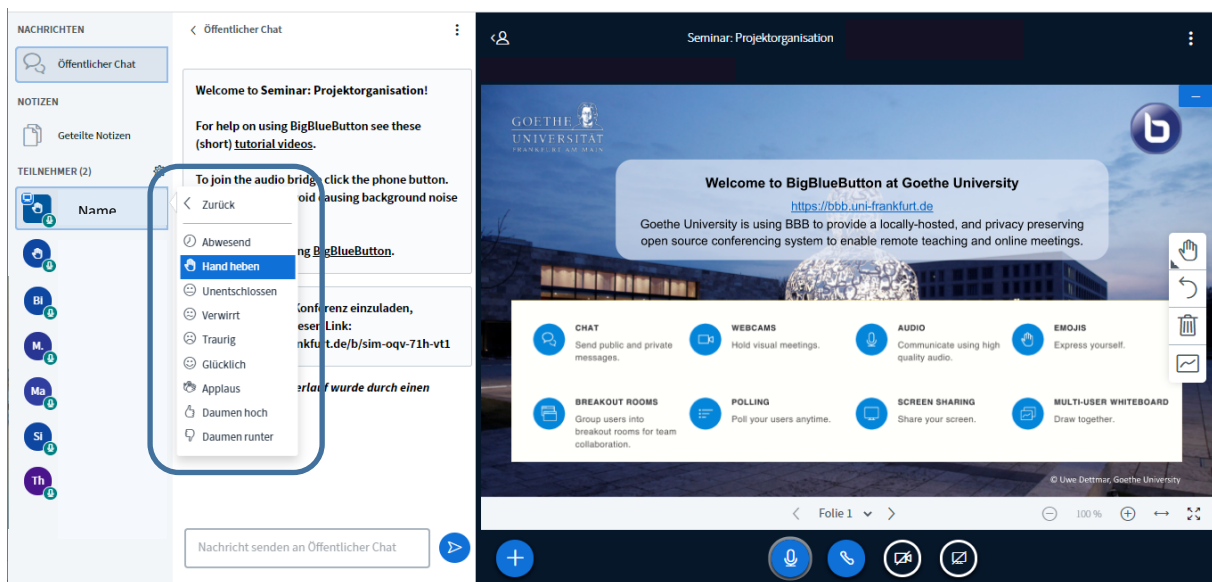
NACHRICHTEN

Öffentlicher Chat

NOTIZEN

Geteilte Notizen

TEILNEHMER (2)

Name

Bl

M.

Ma

Si

Th

Öffentlicher Chat

Welcome to Seminar: Projektorganisation!

For help on using BigBlueButton see these (short) tutorial videos.

To join the audio bridge click the phone button. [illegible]oid causing background noise

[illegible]ng BigBlueButton.

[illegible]Konferenz einzuladen, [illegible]esen Link: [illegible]nkfurt.de/b/sim-oqv-71h-vt1

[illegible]erlauf wurde durch einen

Zurück

Abwesend

Hand heben

Unentschlossen

Verwirrt

Traurig

Glücklich

Applaus

Daumen hoch

Daumen runter

Nachricht senden an Öffentlicher Chat

Seminar: Projektorganisation

GOETHE UNIVERSITÄT FRANKFURT AM MAIN

Welcome to BigBlueButton at Goethe University

https://bbb.uni-frankfurt.de

Goethe University is using BBB to provide a locally-hosted, and privacy preserving open source conferencing system to enable remote teaching and online meetings.

CHAT
Send public and private messages.

WEBCAMS
Hold visual meetings.

AUDIO
Communicate using high quality audio.

EMOJIS
Express yourself.

BREAKOUT ROOMS
Group users into breakout rooms for team collaboration.

POLLING
Poll your users anytime.

SCREEN SHARING
Share your screen.

MULTI-USER WHITEBOARD
Draw together.

© Uwe Dettmar, Goethe University

Folie 1

100 %